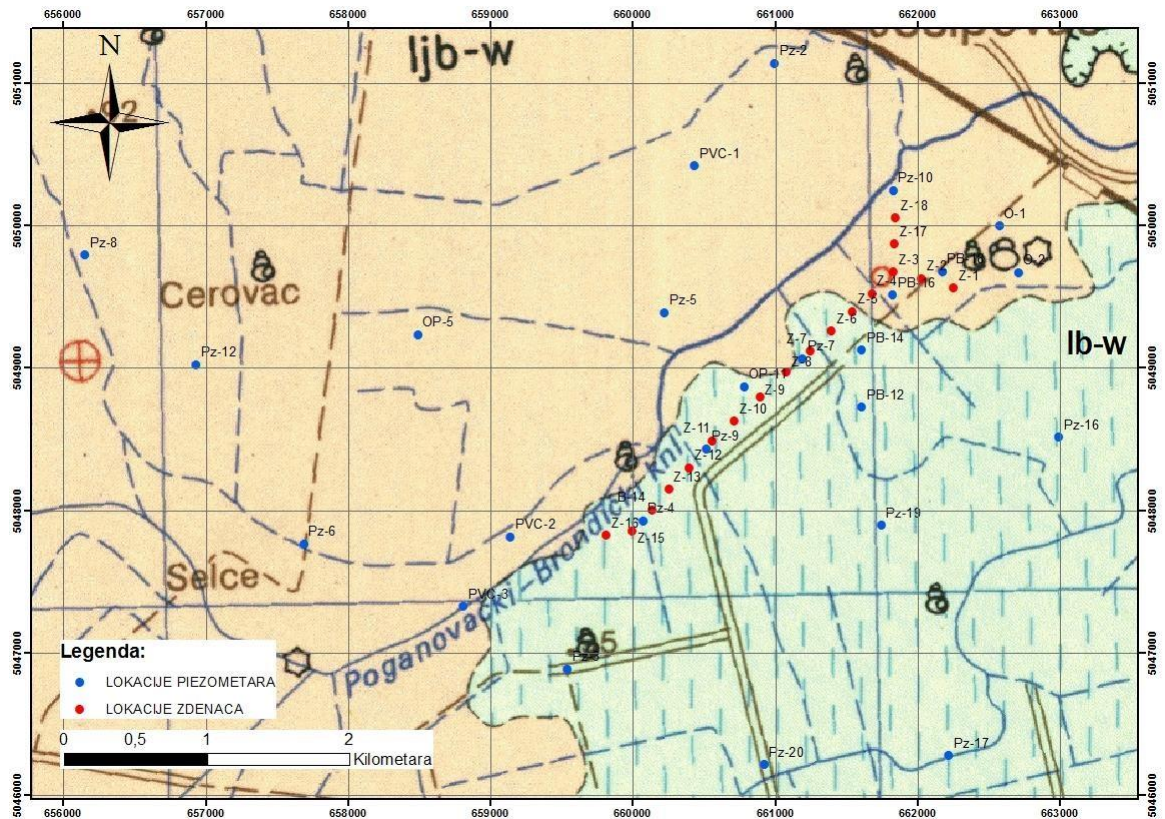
656000 657000 658000 659000 660000 661000 662000 663000

N

ljb-w

Josipovac

Pz-2

PVC-1

Pz-10

Z-18

Z-17

O-1

Pz-8

Z-3

PB-10

O-2

Z-2

Z-4

PB-16

Z-1

Cerovac

Z-5

Pz-5

Z-6

OP-5

PB-14

lb-w

Pz-12

Z-7

Pz-7

Z-8

OP-1

Z-9

PB-12

Z-10

Pz-16

Z-11

Pz-9

Z-12

Z-13

B-14

Pz-4

Pz-19

Pz-6

PVC-2

Z-16

Z-15

Selce

PVC-3

Poganovački-Brođanički Knl.

Legenda:

LOKACIJE PIEZOMETARA

LOKACIJE ZDENACA

Pz-3

0 0,5 1 2 Kilometara

Fz-20

Pz-17

656000 657000 658000 659000 660000 661000 662000 663000

5051000 5050000 5049000 5048000 5047000 5046000

5051000 5050000 5049000 5048000 5047000 5046000